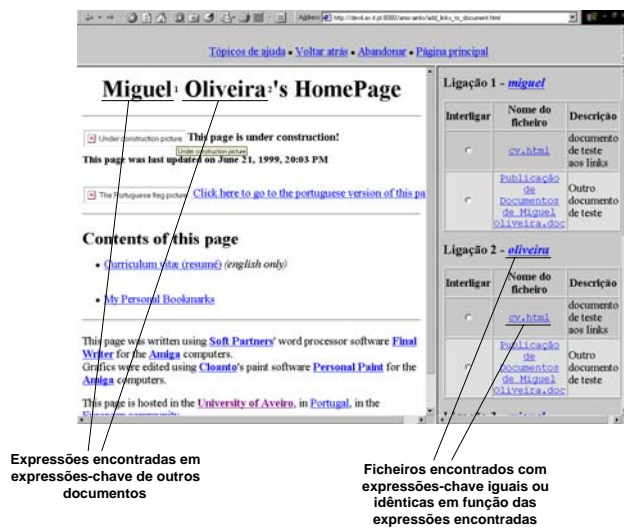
Address http://devil.ex.it.pt:8080/amo-anfo/add_links_to_document.html

Tópicos de ajuda • Voltar atrás • Abandonar • Página principal

Miguel1 Oliveira2's HomePage

Under construction picture This page is under construction!
Under construction picture
This page was last updated on June 21, 1999, 20:03 PM

The Portuguese flag picture Click here to go to the portuguese version of this pa

Contents of this page

• Curriculum vitæ (resumé) (english only)

• My Personal Bookmarks

This page was written using Soft Partners' word processor software Final Writer for the Amiga computers.
Graphics were edited using Cloanto's paint software Personal Paint for the Amiga computers.

This page is hosted in the University of Aveiro, in Portugal, in the European community.

Ligação 1 - miguel

| Interligar | Nome do ficheiro | Descrição |
|---|---|---|
| ○ | cv.html | documento de teste aos links |
| ○ | Publicação de Documentos de Miguel Oliveira.doc | Outro documento de teste |

Ligação 2 - oliveira

| Interligar | Nome do ficheiro | Descrição |
|---|---|---|
| ○ | cv.html | documento de teste aos links |
| ○ | Publicação de Documentos de Miguel Oliveira.doc | Outro documento de teste |

Ligação 3 - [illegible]

Expressões encontradas em expressões-chave de outros documentos

Ficheiros encontrados com expressões-chave iguais ou idênticas em função das expressões encontradas